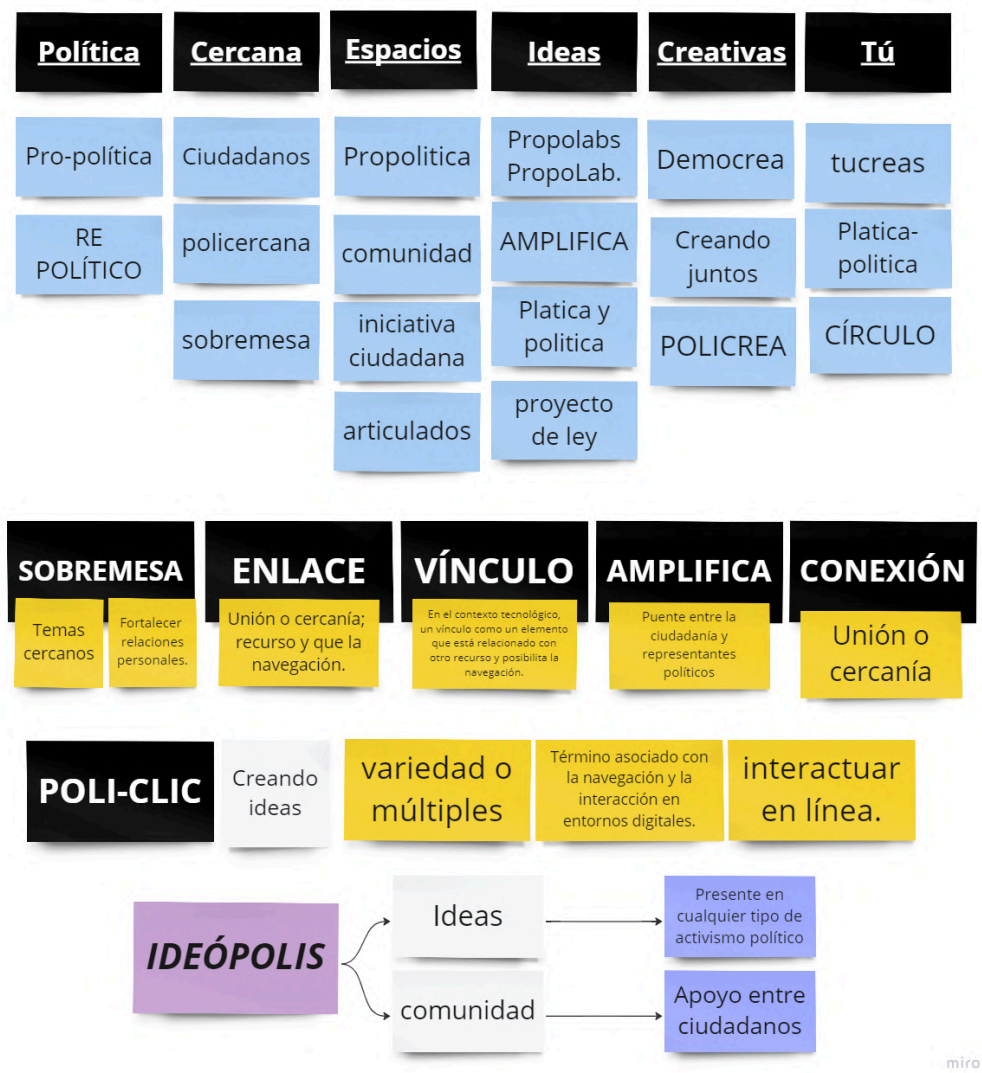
Política

Cercana

Espacios

Ideas

Creativas

Tú

Pro-política

RE POLÍTICO

Ciudadanos

policercana

sobremesa

Propolitica

comunidad

iniciativa ciudadana

articulados

Propolabs PropoLab.

AMPLIFICA

Platica y politica

proyecto de ley

Democrea

Creando juntos

POLICREA

tucreas

Platica-politica

CÍRCULO

SOBREMESA

Temas cercanos

Fortalecer relaciones personales.

ENLACE

Unión o cercanía; recurso y que la navegación.

VÍNCULO

En el contexto tecnológico, un vínculo como un elemento que está relacionado con otro recurso y posibilita la navegación.

AMPLIFICA

Puente entre la ciudadanía y representantes políticos

CONEXIÓN

Unión o cercanía

POLI-CLIC

Creando ideas

variedad o múltiples

Término asociado con la navegación y la interacción en entornos digitales.

interactuar en línea.

IDEÓPOLIS

Ideas

Presente en cualquier tipo de activismo político

comunidad

Apoyo entre ciudadanos

miro